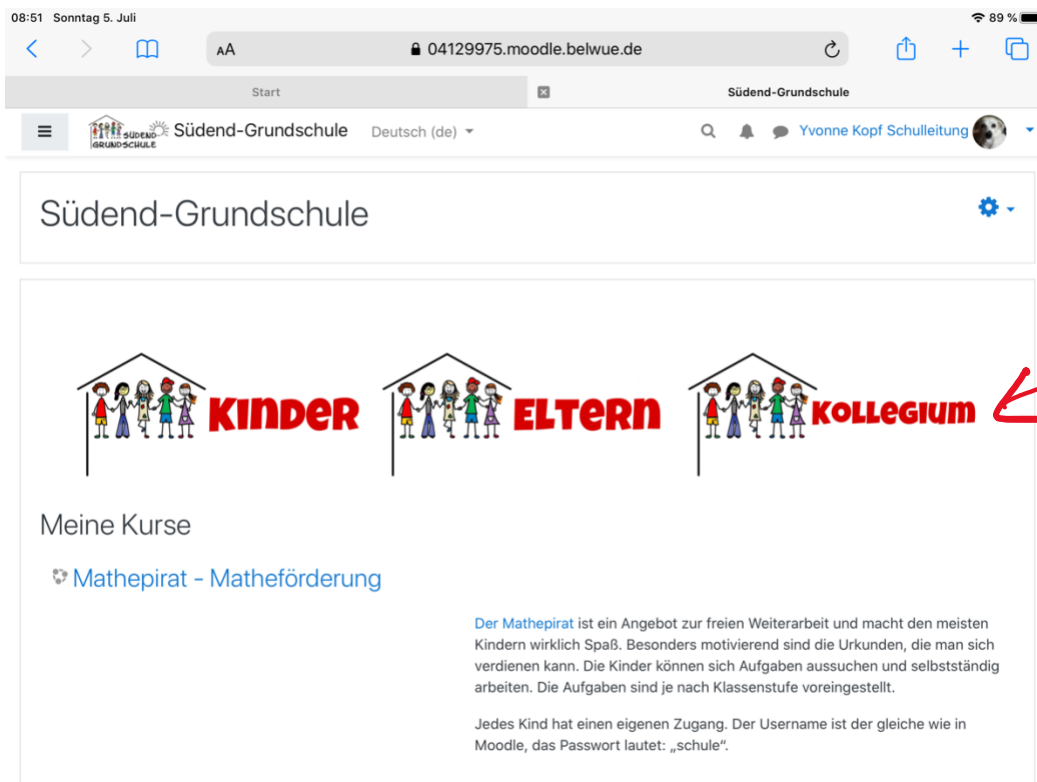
08:51 Sonntag 5. Juli

89 %

AA

04129975.moodle.belwue.de

Start

Südend-Grundschule

SÜDEND GRUNDSCHULE Südend-Grundschule Deutsch (de)

Yvonne Kopf Schulleitung

Südend-Grundschule

KINDER

ELTERN

KOLLEGIUM

Meine Kurse

Mathepirat - Matheförderung

Der Mathepirat ist ein Angebot zur freien Weiterarbeit und macht den meisten Kindern wirklich Spaß. Besonders motivierend sind die Urkunden, die man sich verdienen kann. Die Kinder können sich Aufgaben aussuchen und selbstständig arbeiten. Die Aufgaben sind je nach Klassenstufe voreingestellt.

Jedes Kind hat einen eigenen Zugang. Der Username ist der gleiche wie in Moodle, das Passwort lautet: „schule".